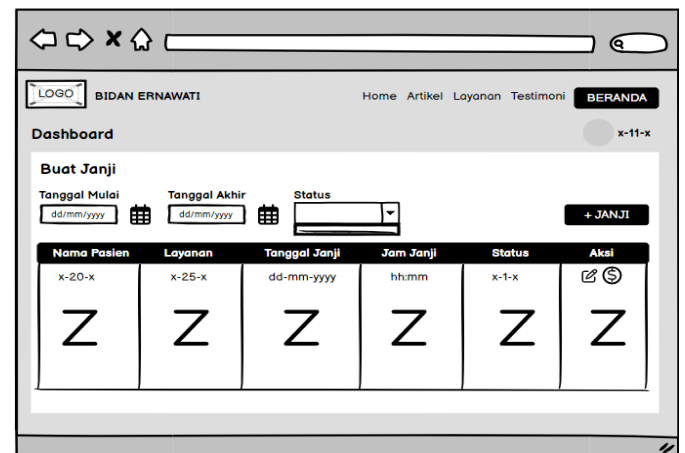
LOGO BIDAN ERNAWATI

Home Artikel Layanan Testimoni BERANDA

Dashboard

x-11-x

Buat Janji

Tanggal Mulai dd/mm/yyyy

Tanggal Akhir dd/mm/yyyy

Status

+ JANJI

| Nama Pasien | Layanan | Tanggal Janji | Jam Janji | Status | Aksi |
|---|---|---|---|---|---|
| x-20-x | x-25-x | dd-mm-yyyy | hh:mm | x-1-x | |
| Z | Z | Z | Z | Z | Z |